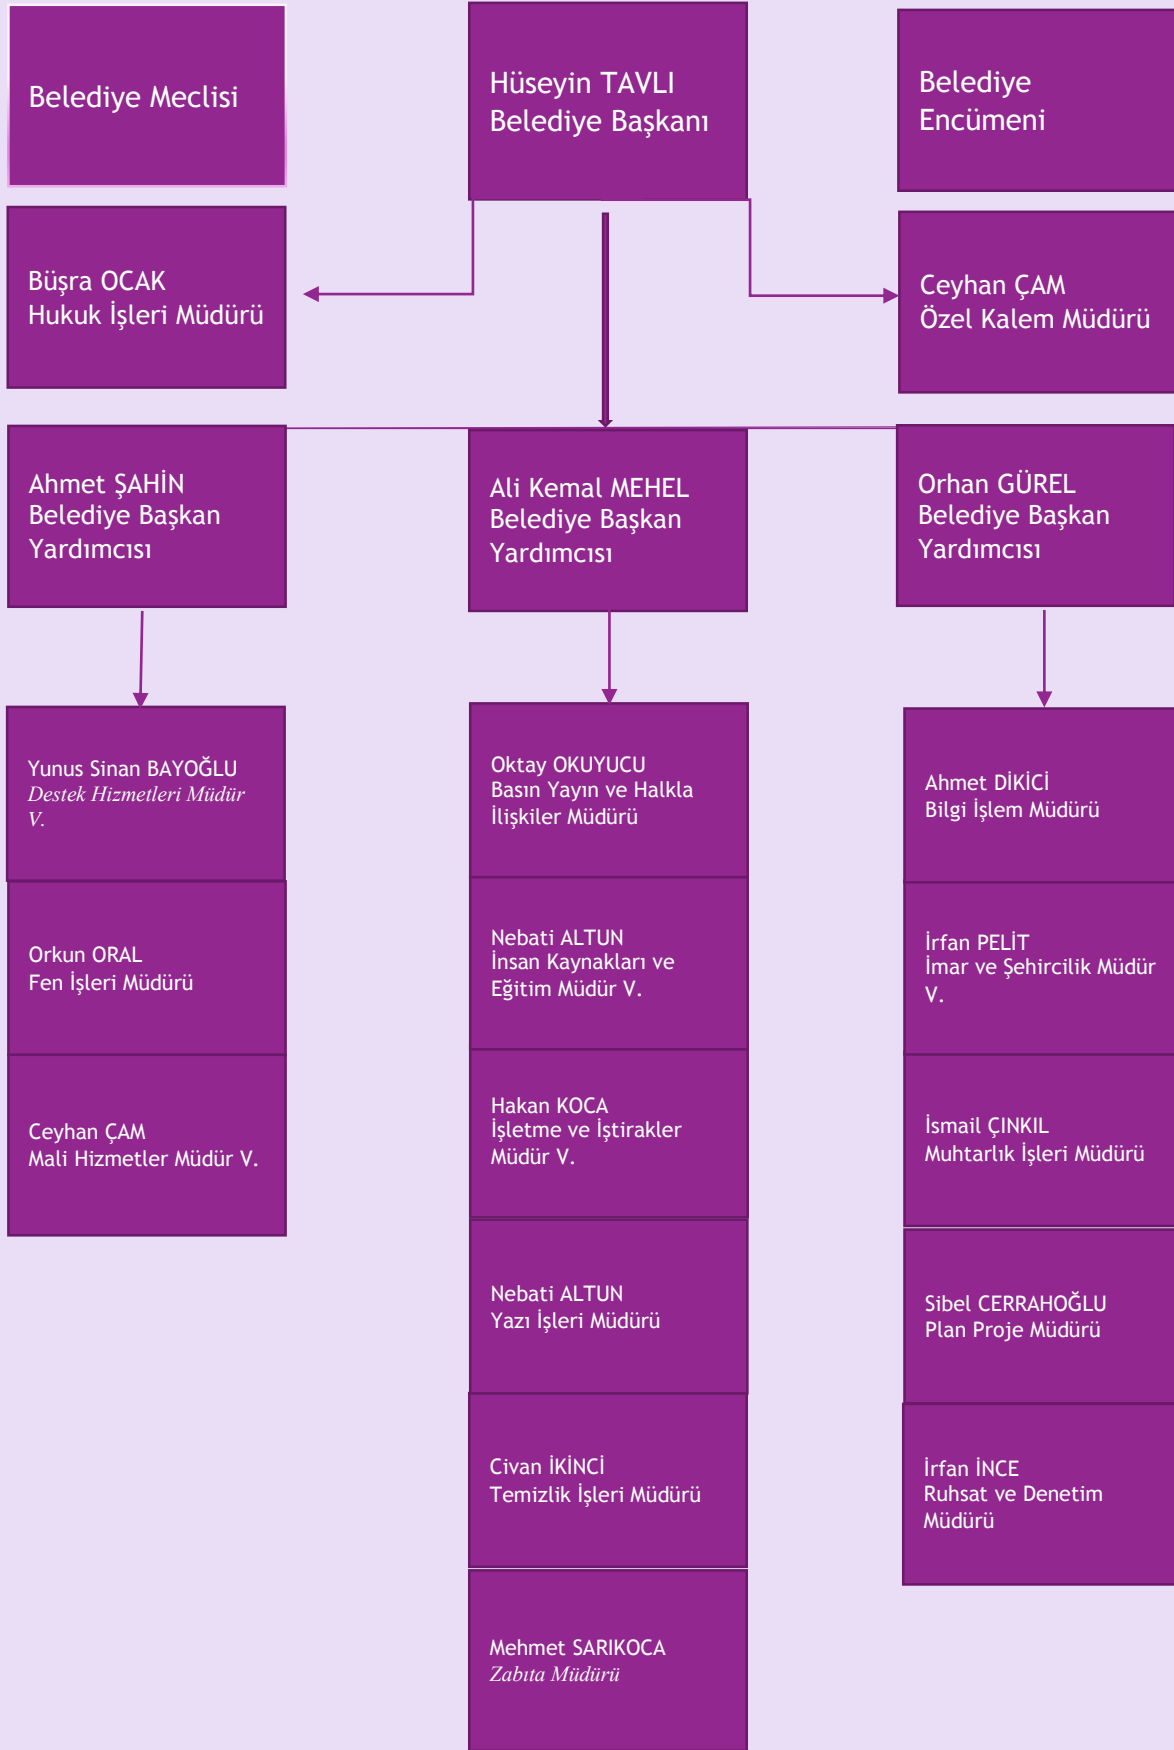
Belediye Meclisi

Hüseyin TAVLI
Belediye Başkanı

Belediye Encümeni

Büşra OCAK
Hukuk İşleri Müdürü

Ceyhan ÇAM
Özel Kalem Müdürü

Ahmet ŞAHİN
Belediye Başkan Yardımcısı

Ali Kemal MEHEL
Belediye Başkan Yardımcısı

Orhan GÜREL
Belediye Başkan Yardımcısı

Yunus Sinan BAYOĞLU
Destek Hizmetleri Müdür V.

Orkun ORAL
Fen İşleri Müdürü

Ceyhan ÇAM
Mali Hizmetler Müdür V.

Oktay OKUYUCU
Basın Yayın ve Halkla İlişkiler Müdürü

Nebati ALTUN
İnsan Kaynakları ve Eğitim Müdür V.

Hakan KOCA
İşletme ve İştirakler Müdür V.

Nebati ALTUN
Yazı İşleri Müdürü

Civan İKİNCİ
Temizlik İşleri Müdürü

Mehmet SARIKOCA
Zabıta Müdürü

Ahmet DİKİCİ
Bilgi İşlem Müdürü

İrfan PELİT
İmar ve Şehircilik Müdür V.

İsmail ÇINKIL
Muhtarlık İşleri Müdürü

Sibel CERRAHOĞLU
Plan Proje Müdürü

İrfan İNCE
Ruhsat ve Denetim Müdürü